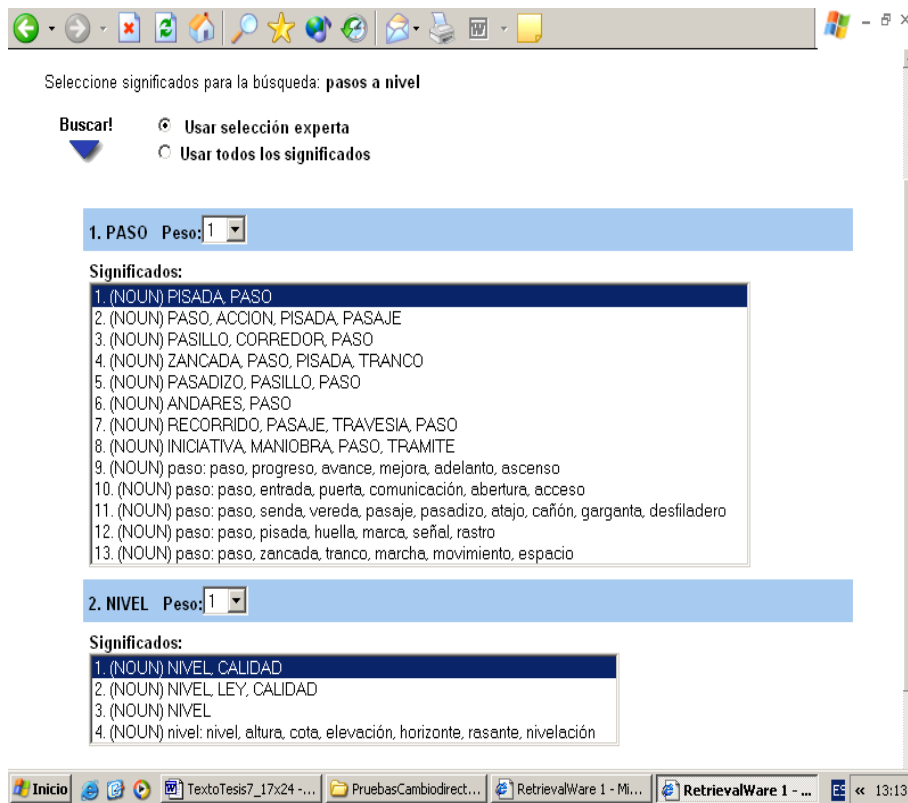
Seleccione significados para la búsqueda: pasos a nivel

Buscar!
Usar selección experta
Usar todos los significados

1. PASO Peso: 1

Significados:
1. (NOUN) PISADA, PASO
2. (NOUN) PASO, ACCION, PISADA, PASAJE
3. (NOUN) PASILLO, CORREDOR, PASO
4. (NOUN) ZANCADA, PASO, PISADA, TRANCO
5. (NOUN) PASADIZO, PASILLO, PASO
6. (NOUN) ANDARES, PASO
7. (NOUN) RECORRIDO, PASAJE, TRAVESIA, PASO
8. (NOUN) INICIATIVA, MANIOBRA, PASO, TRAMITE
9. (NOUN) paso: paso, progreso, avance, mejora, adelanto, ascenso
10. (NOUN) paso: paso, entrada, puerta, comunicación, abertura, acceso
11. (NOUN) paso: paso, senda, vereda, pasaje, pasadizo, atajo, cañón, garganta, desfiladero
12. (NOUN) paso: paso, pisada, huella, marca, señal, rastro
13. (NOUN) paso: paso, zancada, tranco, marcha, movimiento, espacio

2. NIVEL Peso: 1

Significados:
1. (NOUN) NIVEL, CALIDAD
2. (NOUN) NIVEL, LEY, CALIDAD
3. (NOUN) NIVEL
4. (NOUN) nivel: nivel, altura, cota, elevación, horizonte, rasante, nivelación

Inicio
TextoTesis7_17x24 -...
PruebasCambiodirect...
RetrievalWare 1 - Mi...
RetrievalWare 1 - ...
ES
«
13:13